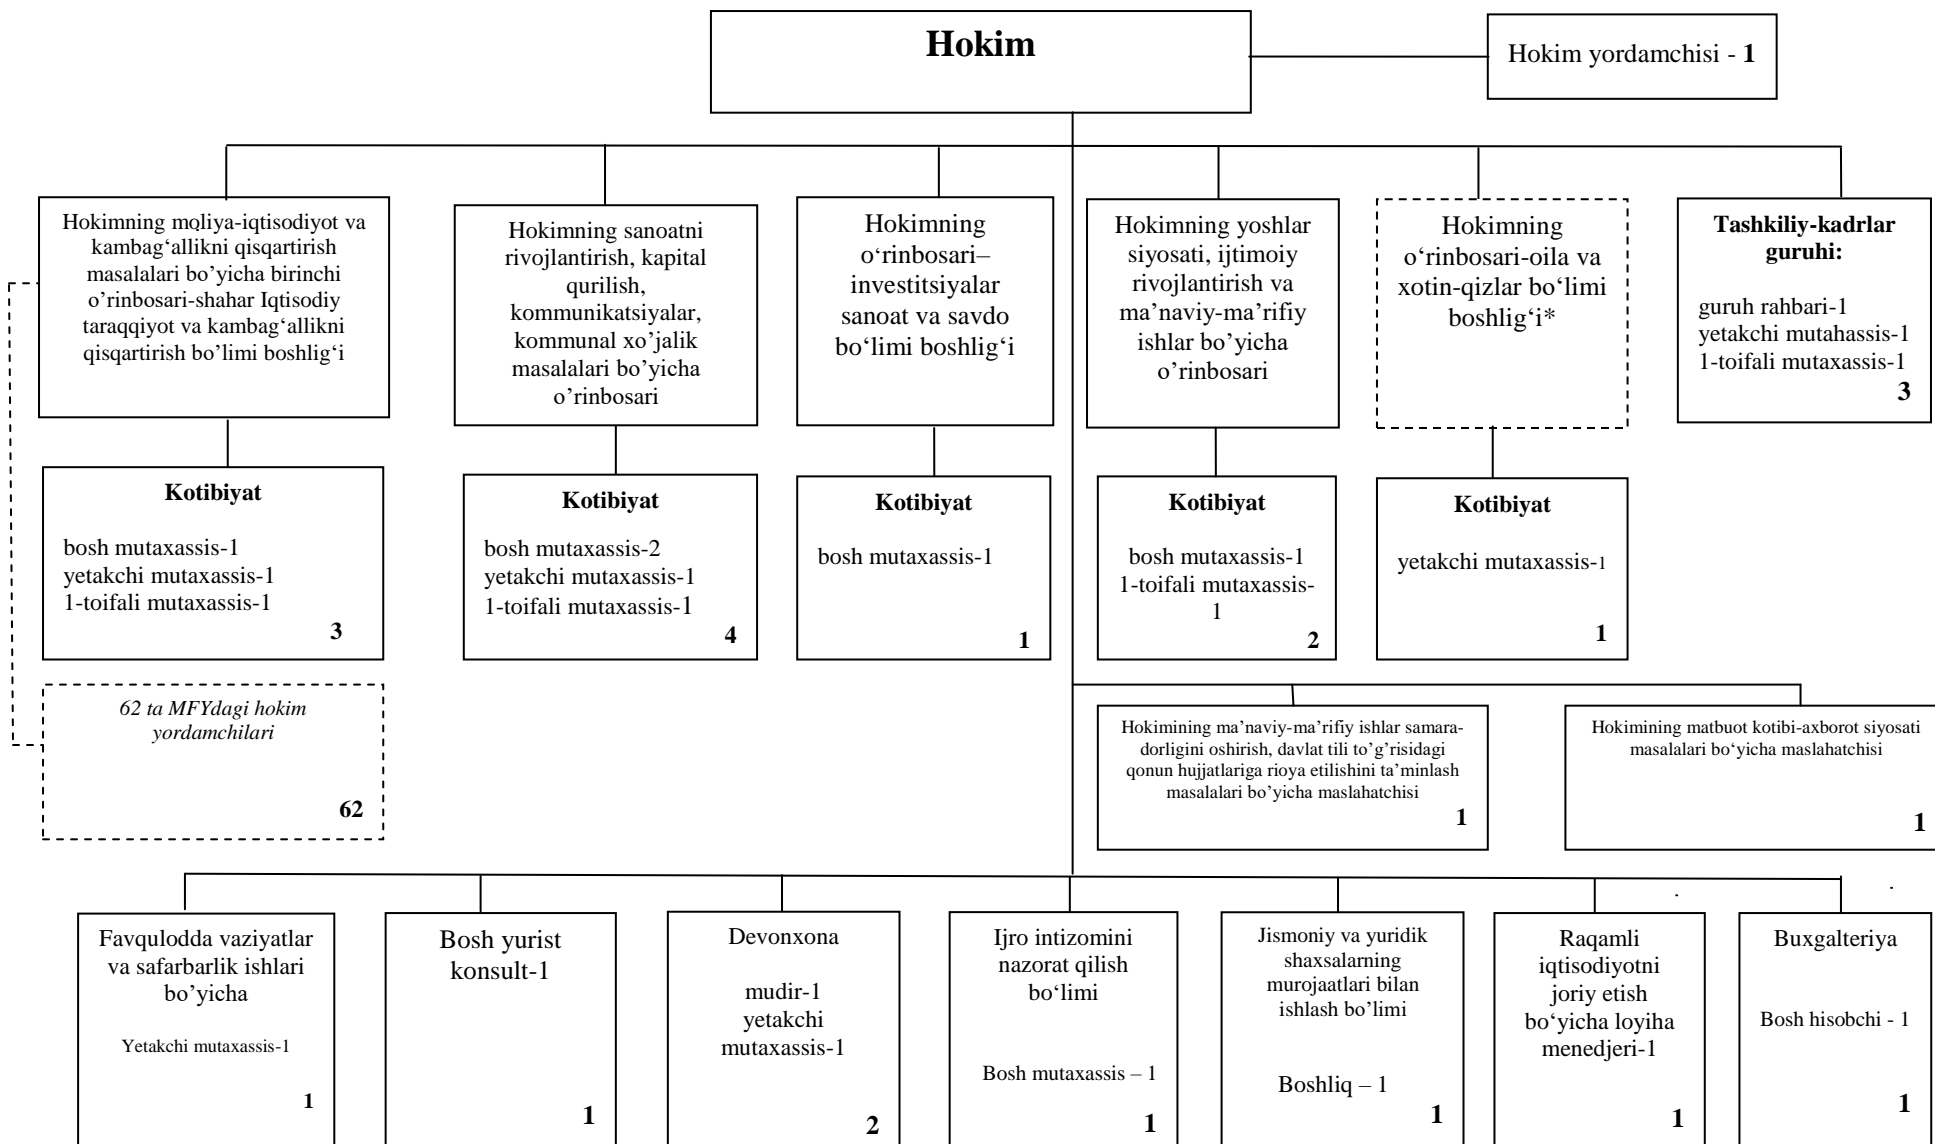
Hokim

Hokim yordamchisi - 1

Hokimning mqliya-iqtisodiyot va kambag‘allikni qisqartirish masalalari bo'yicha birinchi o’rinbosari-shahar Iqtisodiy taraqqiyot va kambag‘allikni qisqartirish bo’limi boshlig‘i

Kotibiyat

bosh mutaxassis-1
yetakchi mutaxassis-1
1-toifali mutaxassis-1

3

62 ta MFYdagi hokim yordamchilari

62

Hokimning sanoatni rivojlantirish, kapital qurilish, kommunikatsiyalar, kommunal xo’jalik masalalari bo’yicha o’rinbosari

Kotibiyat

bosh mutaxassis-2
yetakchi mutaxassis-1
1-toifali mutaxassis-1

4

Hokimning o‘rinbosari–investitsiyalar sanoat va savdo bo‘limi boshlig‘i

Kotibiyat

bosh mutaxassis-1

1

Hokimning yoshlar siyosati, ijtimoiy rivojlantirish va ma’naviy-ma’rifiy ishlar bo’yicha o’rinbosari

Kotibiyat

bosh mutaxassis-1
1-toifali mutaxassis-1

2

Hokimning o‘rinbosari-oila va xotin-qizlar bo‘limi boshlig‘i*

Kotibiyat

yetakchi mutaxassis-1

1

Tashkiliy-kadrlar guruhi:

guruh rahbari-1
yetakchi mutahassis-1
1-toifali mutaxassis-1

3

Hokimining ma’naviy-ma’rifiy ishlar samaradorligini oshirish, davlat tili to’g’risidagi qonun hujjatlariga rioya etilishini ta’minlash masalalari bo’yicha maslahatchisi

1

Hokimining matbuot kotibi-axborot siyosati masalalari bo‘yicha maslahatchisi

1

Favqulodda vaziyatlar va safarbarlik ishlari bo’yicha

Yetakchi mutaxassis-1

1

Bosh yurist konsult-1

1

Devonxona

mudir-1
yetakchi mutaxassis-1

2

Ijro intizomini nazorat qilish bo‘limi

Bosh mutaxassis – 1

1

Jismoniy va yuridik shaxsalarning murojaatlari bilan ishlash bo’limi

Boshliq – 1

1

Raqamli iqtisodiyotni joriy etish bo‘yicha loyiha menedjeri-1

1

Buxgalteriya

Bosh hisobchi - 1

1